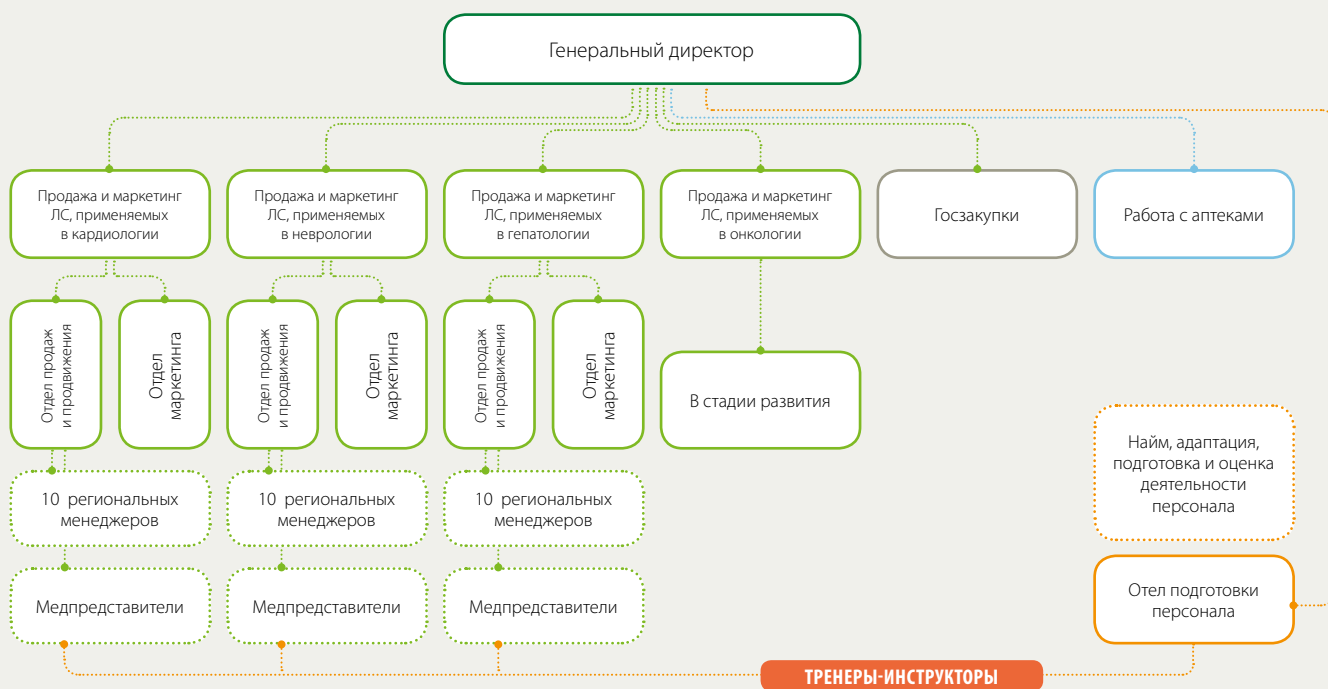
Генеральный директор

Продажа и маркетинг ЛС, применяемых в кардиологии

Продажа и маркетинг ЛС, применяемых в неврологии

Продажа и маркетинг ЛС, применяемых в гепатологии

Продажа и маркетинг ЛС, применяемых в онкологии

Госзакупки

Работа с аптеками

Отдел продаж и продвижения

Отдел маркетинга

Отдел продаж и продвижения

Отдел маркетинга

Отдел продаж и продвижения

Отдел маркетинга

В стадии развития

10 региональных менеджеров

10 региональных менеджеров

10 региональных менеджеров

Найм, адаптация, подготовка и оценка деятельности персонала

Медпредставители

Медпредставители

Медпредставители

Отел подготовки персонала

ТРЕНЕРЫ-ИНСТРУКТОРЫ